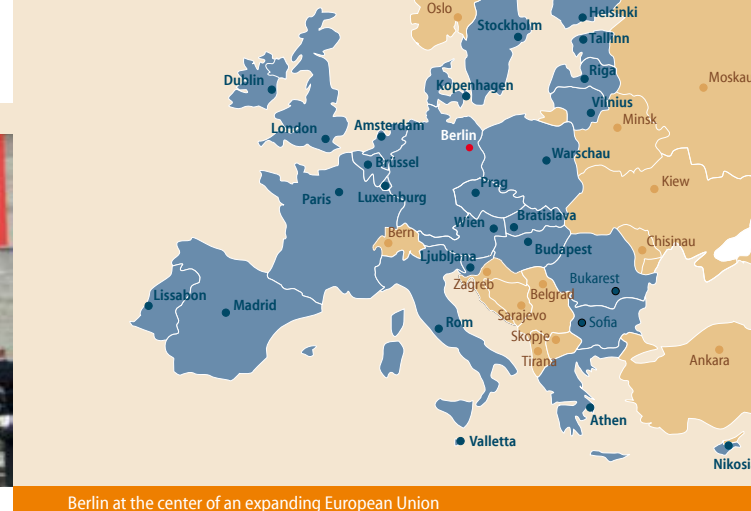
Oslo
Stockholm
Helsinki
Tallinn
Riga
Moskau
Dublin
Kopenhagen
Vilnius
Minsk
London
Amsterdam
Berlin
Warschau
Brüssel
Paris
Luxemburg
Prag
Kiew
Wien
Bratislava
Bern
Chisinau
Ljubljana
Budapest
Zagreb
Bukarest
Lissabon
Madrid
Belgrad
Sarajevo
Rom
Sofia
Skopje
Tirana
Ankara
Athen
Valletta
Nikosi

Berlin at the center of an expanding European Union